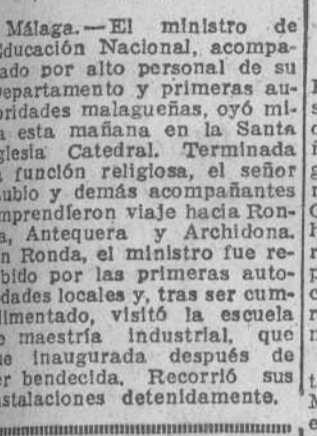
Málaga. — El ministro de Educación Nacional, acompañado por alto personal de su departamento y primeras autoridades malagueñas, oyó misa esta mañana en la Santa Iglesia Catedral. Terminada la función religiosa, el señor Rubio y demás acompañantes emprendieron viaje hacia Ronda, Antequera y Archidona. En Ronda, el ministro fue recibido por las primeras autoridades locales y, tras ser cumplimentado, visitó la escuela de maestría industrial, que fue inaugurada después de ser bendecida. Recorrió sus instalaciones detenidamente.